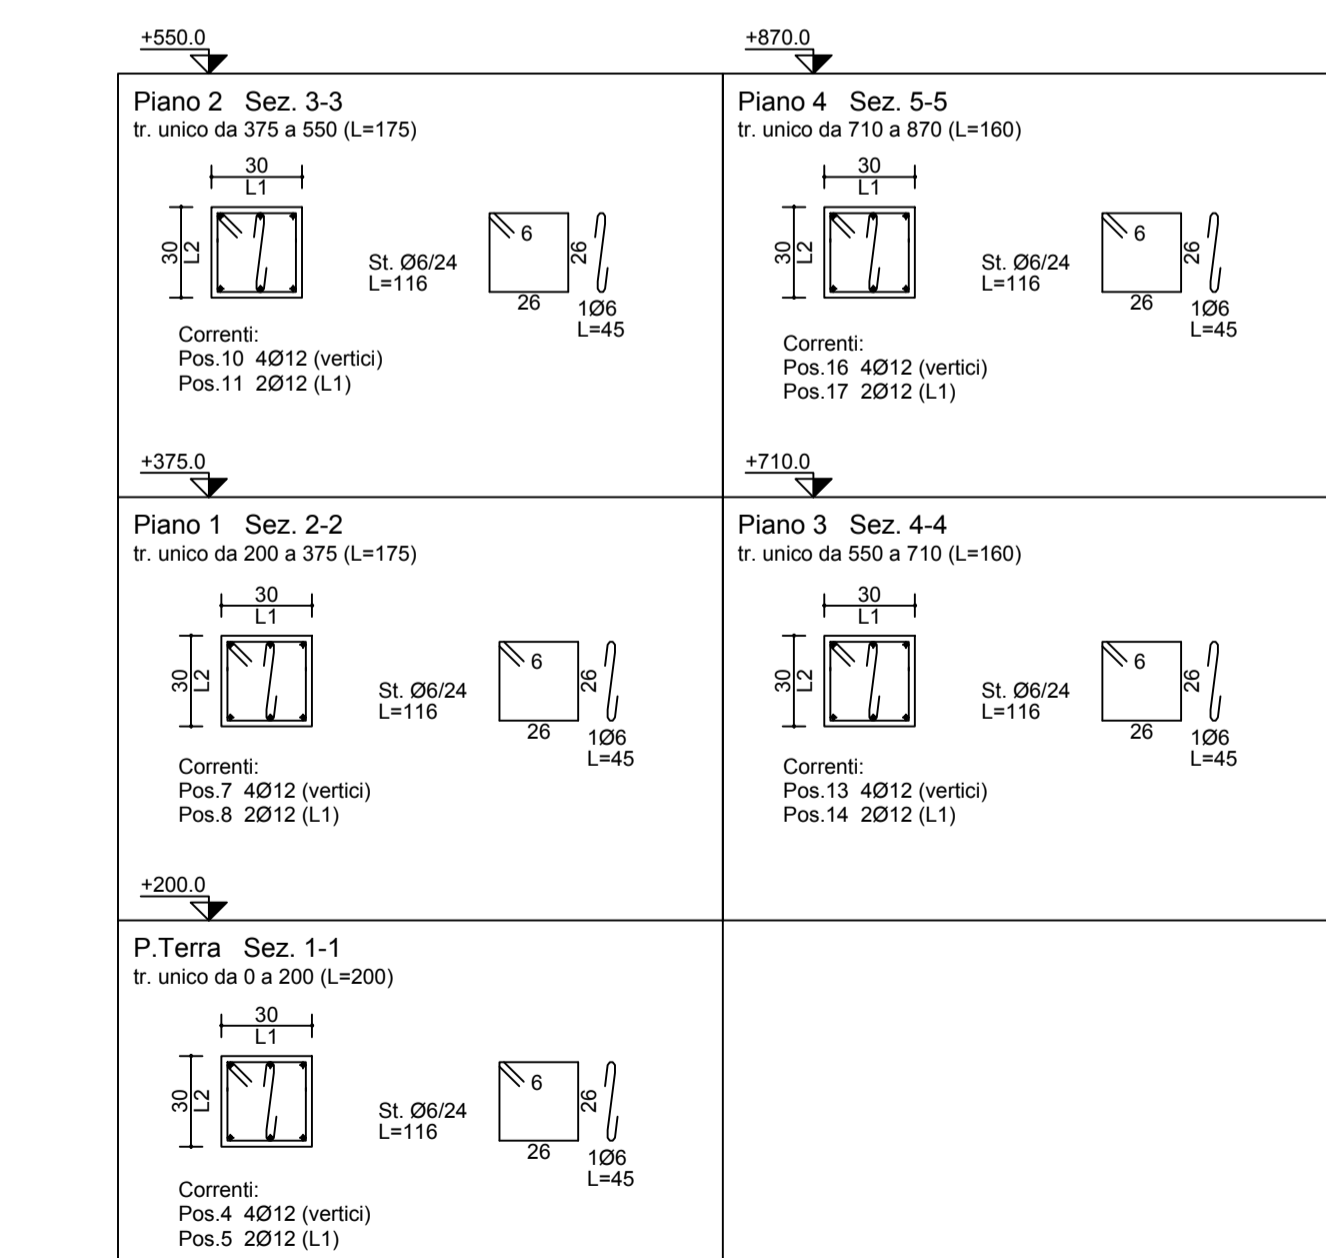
+550.0

Piano 2 Sez. 3-3
tr. unico da 375 a 550 (L=175)

30
L1
30
L2

St. Ø6/24
L=116

6
26
26
1Ø6
L=45

Correnti:
Pos.10 4Ø12 (vertici)
Pos.11 2Ø12 (L1)

+870.0

Piano 4 Sez. 5-5
tr. unico da 710 a 870 (L=160)

30
L1
30
L2

St. Ø6/24
L=116

6
26
26
1Ø6
L=45

Correnti:
Pos.16 4Ø12 (vertici)
Pos.17 2Ø12 (L1)

+375.0

Piano 1 Sez. 2-2
tr. unico da 200 a 375 (L=175)

30
L1
30
L2

St. Ø6/24
L=116

6
26
26
1Ø6
L=45

Correnti:
Pos.7 4Ø12 (vertici)
Pos.8 2Ø12 (L1)

+710.0

Piano 3 Sez. 4-4
tr. unico da 550 a 710 (L=160)

30
L1
30
L2

St. Ø6/24
L=116

6
26
26
1Ø6
L=45

Correnti:
Pos.13 4Ø12 (vertici)
Pos.14 2Ø12 (L1)

+200.0

P.Terra Sez. 1-1
tr. unico da 0 a 200 (L=200)

30
L1
30
L2

St. Ø6/24
L=116

6
26
26
1Ø6
L=45

Correnti:
Pos.4 4Ø12 (vertici)
Pos.5 2Ø12 (L1)